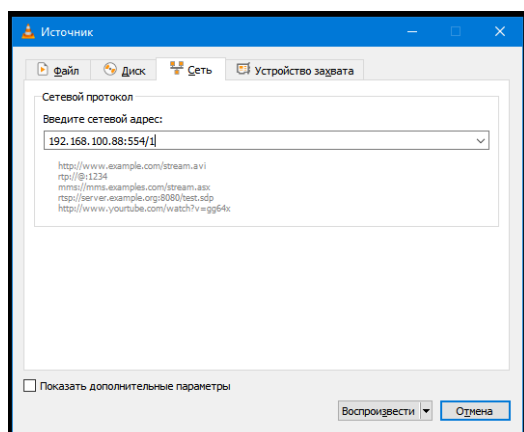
Источник

Файл
Диск
Сеть
Устройство захвата

Сетевой протокол

Введите сетевой адрес:

192.168.100.88:554/1

http://www.example.com/stream.avi
rtp://@:1234
mms://mms.examples.com/stream.asx
rtsp://server.example.org:8080/test.sdp
http://www.yourtube.com/watch?v=gg64x

Показать дополнительные параметры

Воспроизвести
Отмена